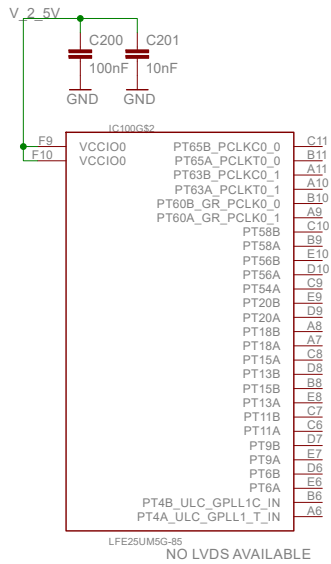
V_2_5V

C200
100nF
GND

C201
10nF
GND

IC100G$2

F9 VCCIO0
F10 VCCIO0

PT65B_PCLKC0_0 C11
PT65A_PCLKT0_0 B11
PT63B_PCLKC0_1 A11
PT63A_PCLKT0_1 A10
PT60B_GR_PCLK0_0 B10
PT60A_GR_PCLK0_1 A9
PT58B C10
PT58A B9
PT56B E10
PT56A D10
PT54A C9
PT20B E9
PT20A D9
PT18B A8
PT18A A7
PT15A C8
PT13B D8
PT15B B8
PT13A E8
PT11B C7
PT11A C6
PT9B D7
PT9A E7
PT6B D6
PT6A E6
PT4B_ULC_GPLL1C_IN B6
PT4A_ULC_GPLL1_T_IN A6

LFE25UM5G-85

NO LVDS AVAILABLE